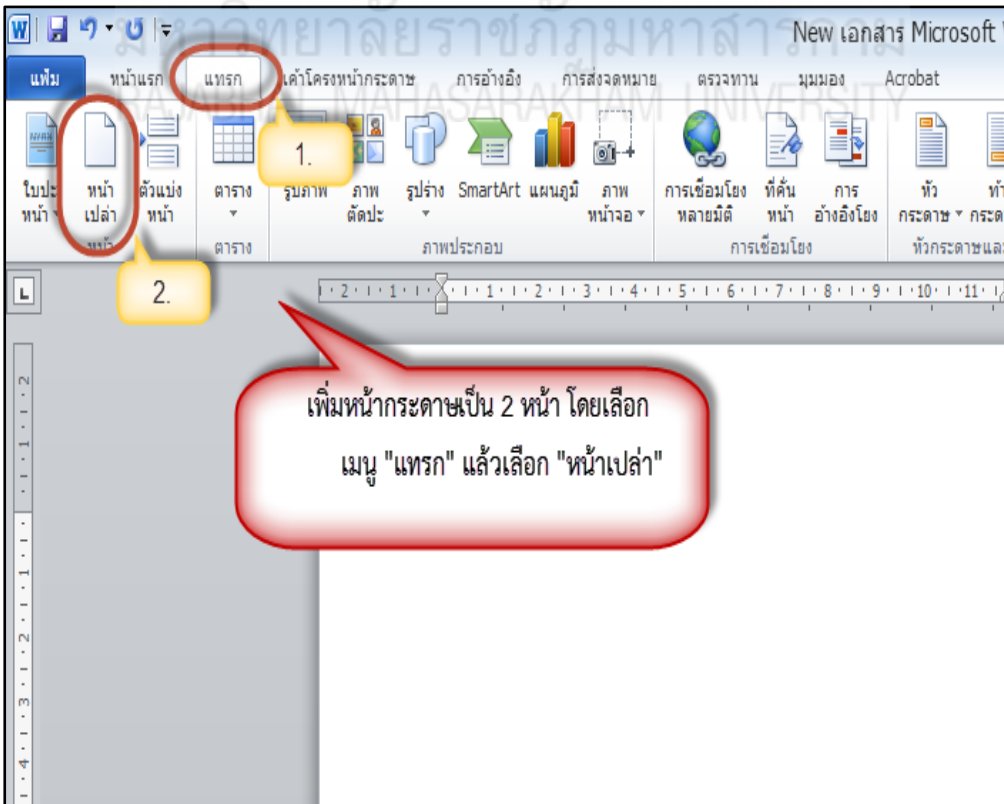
มหาวิทยาลัยราชภัฏมหาสารคาม
RAJABHAT MAHASARAKHAM UNIVERSITY

New เอกสาร Microsoft

แฟ้ม หน้าแรก แทรก เค้าโครงหน้ากระดาษ การอ้างอิง การส่งจดหมาย ตรวจทาน มุมมอง Acrobat

ใบปะหน้า หน้าเปล่า ตัวแบ่งหน้า หน้า

ตาราง ตาราง

รูปภาพ ภาพตัดปะ รูปร่าง SmartArt แผนภูมิ ภาพหน้าจอ ภาพประกอบ

การเชื่อมโยงหลายมิติ ที่คั่นหน้า การอ้างอิงโยง การเชื่อมโยง

หัวกระดาษ ท้ายกระดาษ หัวกระดาษและ

1.

2.

เพิ่มหน้ากระดาษเป็น 2 หน้า โดยเลือก เมนู "แทรก" แล้วเลือก "หน้าเปล่า"

2 1 1 2 3 4 5 6 7 8 9 10 11

2 1 1 2 3 4